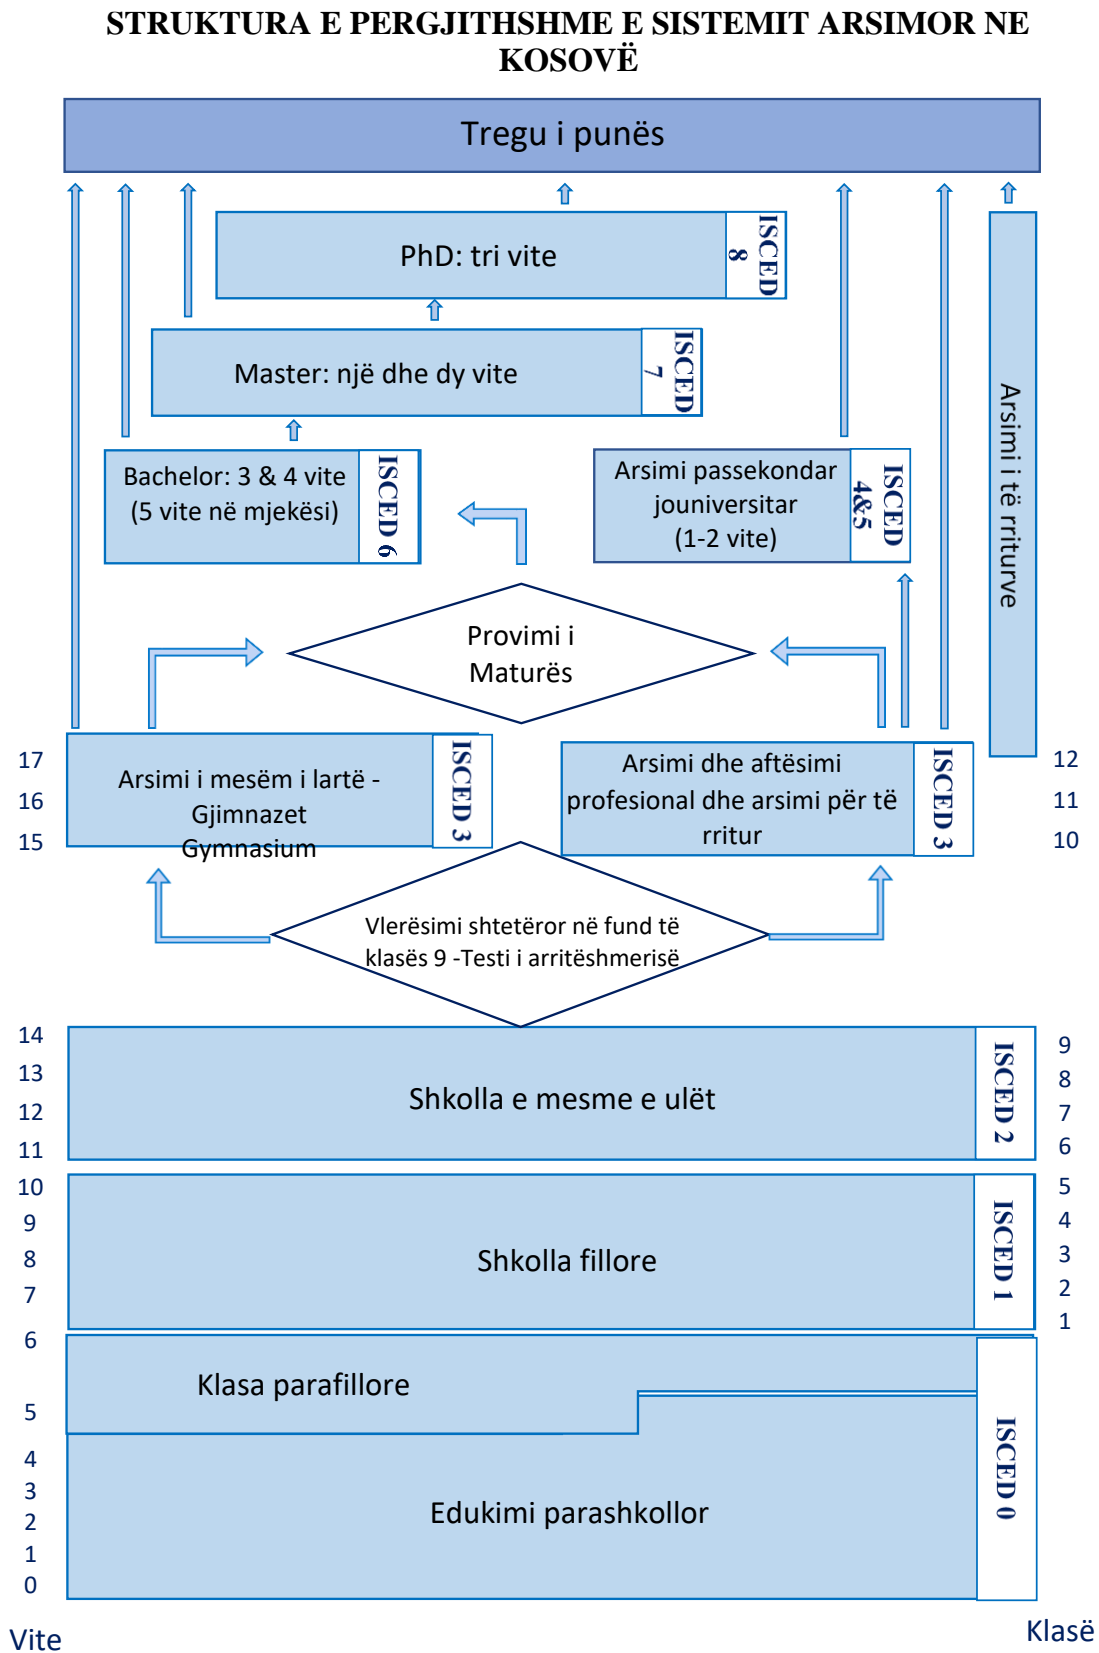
STRUKTURA E PERGJITHSHME E SISTEMIT ARSIMOR NE KOSOVË

Tregu i punës

PhD: tri vite

ISCED 8

Master: një dhe dy vite

ISCED 7

Bachelor: 3 & 4 vite
(5 vite në mjekësi)

ISCED 6

Arsimi passekondar jouniversitar
(1-2 vite)

ISCED 4&5

Arsimi i të rriturve

Provimi i Maturës

17
16
15

Arsimi i mesëm i lartë - Gjimnazet Gymnasium

ISCED 3

Arsimi dhe aftësimi profesional dhe arsimi për të rritur

ISCED 3

12
11
10

Vlerësimi shtetëror në fund të klasës 9 -Testi i arritëshmerisë

14
13
12
11

Shkolla e mesme e ulët

ISCED 2

9
8
7
6

10
9
8
7

Shkolla fillore

ISCED 1

5
4
3
2
1

6

Klasa parafillore

5
4
3
2
1
0

Edukimi parashkollor

ISCED 0

Vite

Klasë